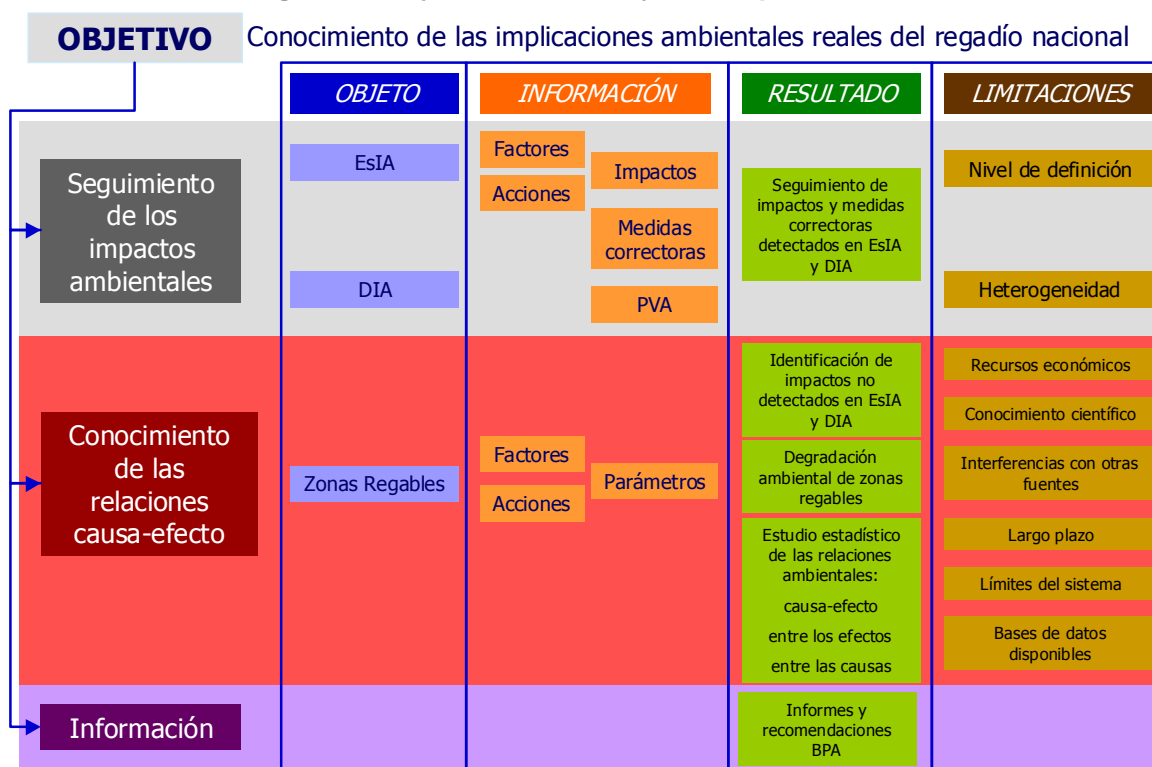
OBJETIVO Conocimiento de las implicaciones ambientales reales del regadío nacional

OBJETO

INFORMACIÓN

RESULTADO

LIMITACIONES

Seguimiento de los impactos ambientales

EsIA

DIA

Factores

Acciones

Impactos

Medidas correctoras

PVA

Seguimiento de impactos y medidas correctoras detectados en EsIA y DIA

Nivel de definición

Heterogeneidad

Conocimiento de las relaciones causa-efecto

Zonas Regables

Factores

Acciones

Parámetros

Identificación de impactos no detectados en EsIA y DIA

Degradación ambiental de zonas regables

Estudio estadístico de las relaciones ambientales:

causa-efecto

entre los efectos

entre las causas

Recursos económicos

Conocimiento científico

Interferencias con otras fuentes

Largo plazo

Límites del sistema

Bases de datos disponibles

Información

Informes y recomendaciones BPA